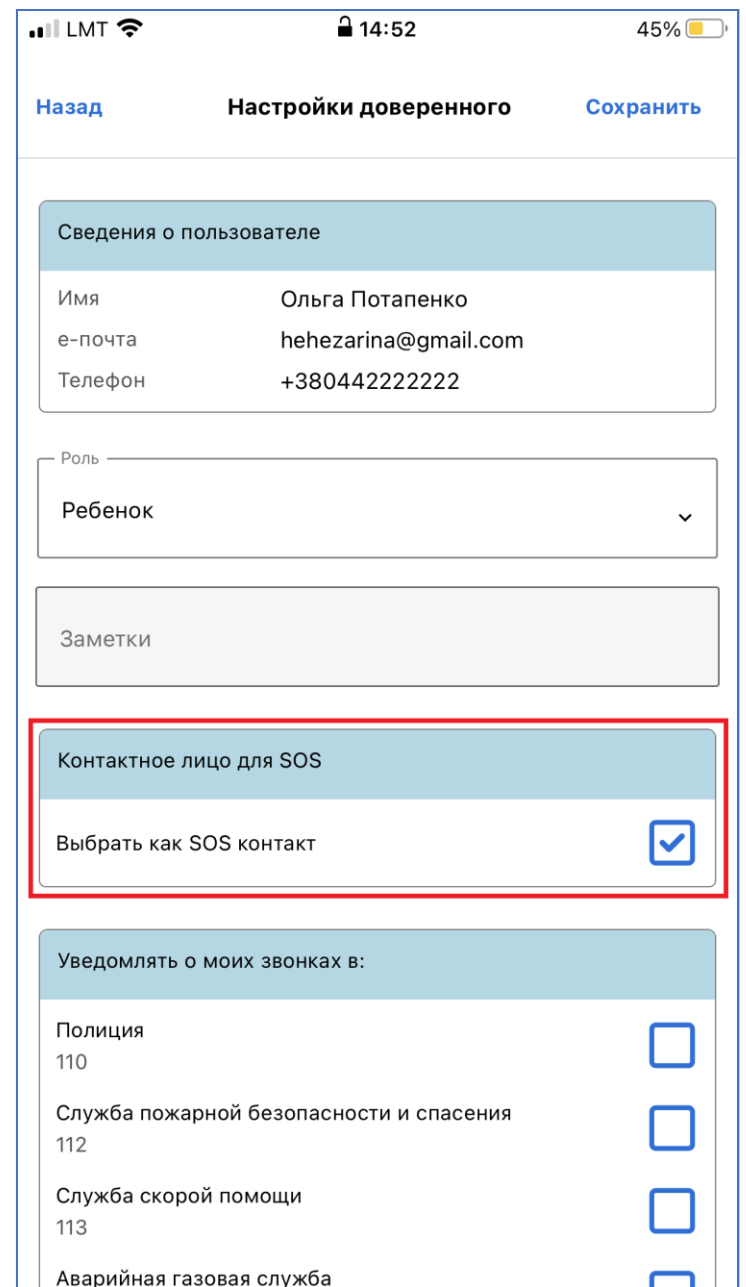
LMT 14:52 45%

Назад Настройки доверенного Сохранить

Сведения о пользователе

Имя Ольга Потапенко
е-почта hehezarina@gmail.com
Телефон +380442222222

Роль
Ребенок

Заметки

Контактное лицо для SOS

Выбрать как SOS контакт

Уведомлять о моих звонках в:

Полиция
110

Служба пожарной безопасности и спасения
112

Служба скорой помощи
113

Аварийная газовая служба